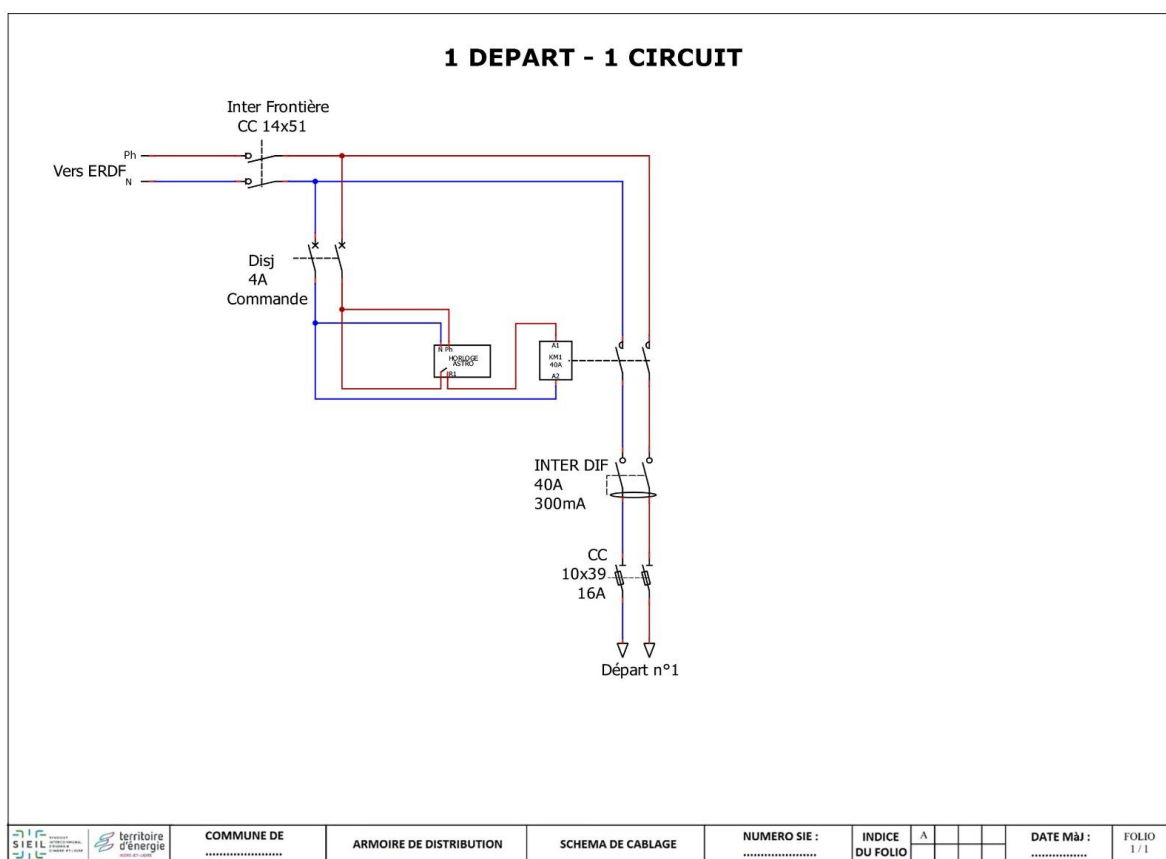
1 DEPART - 1 CIRCUIT

Inter Frontière
CC 14x51

Ph
Vers ERDF
N

Disj
4A
Commande

N Ph
HORLOGE
ASTRO
IR1

A1
KM1
40A
A2

INTER DIF
40A
300mA

CC
10x39
16A

Départ n°1

SIEIL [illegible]

territoire d'énergie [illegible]

COMMUNE DE
......................

ARMOIRE DE DISTRIBUTION

SCHEMA DE CABLAGE

NUMERO SIE :
......................

INDICE DU FOLIO

A

DATE MàJ :
................

FOLIO
1 / 1